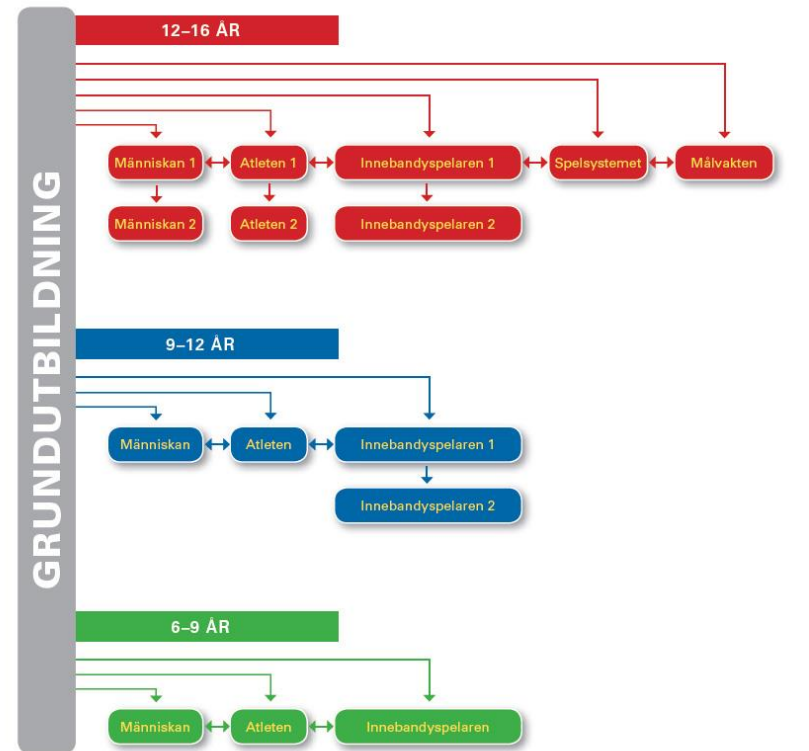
GRUNDUTBILDNING

12–16 ÅR

Människan 1
Atleten 1
Innebandyspelaren 1
Spelsystemet
Målvakten
Människan 2
Atleten 2
Innebandyspelaren 2

9–12 ÅR

Människan
Atleten
Innebandyspelaren 1
Innebandyspelaren 2

6–9 ÅR

Människan
Atleten
Innebandyspelaren